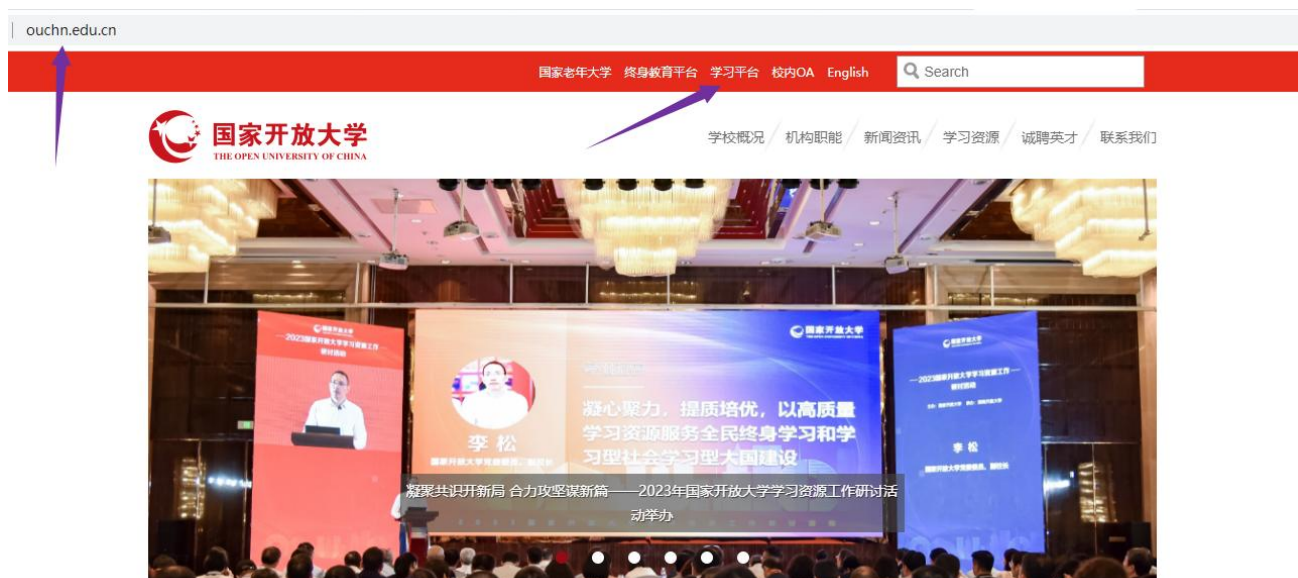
ouchn.edu.cn

国家老年大学 终身教育平台 学习平台 校内OA English Search

国家开放大学
THE OPEN UNIVERSITY OF CHINA

学校概况 机构职能 新闻资讯 学习资源 诚聘英才 联系我们

国家开放大学
THE OPEN UNIVERSITY OF CHINA

凝心聚力，提质培优，以高质量学习资源服务全民终身学习和学习型社会学习型大国建设

李松

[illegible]

国家开放大学
2023国家开放大学学习资源工作研讨活动

李松

凝聚共识开新局 合力攻坚谋新篇——2023年国家开放大学学习资源工作研讨活动举办